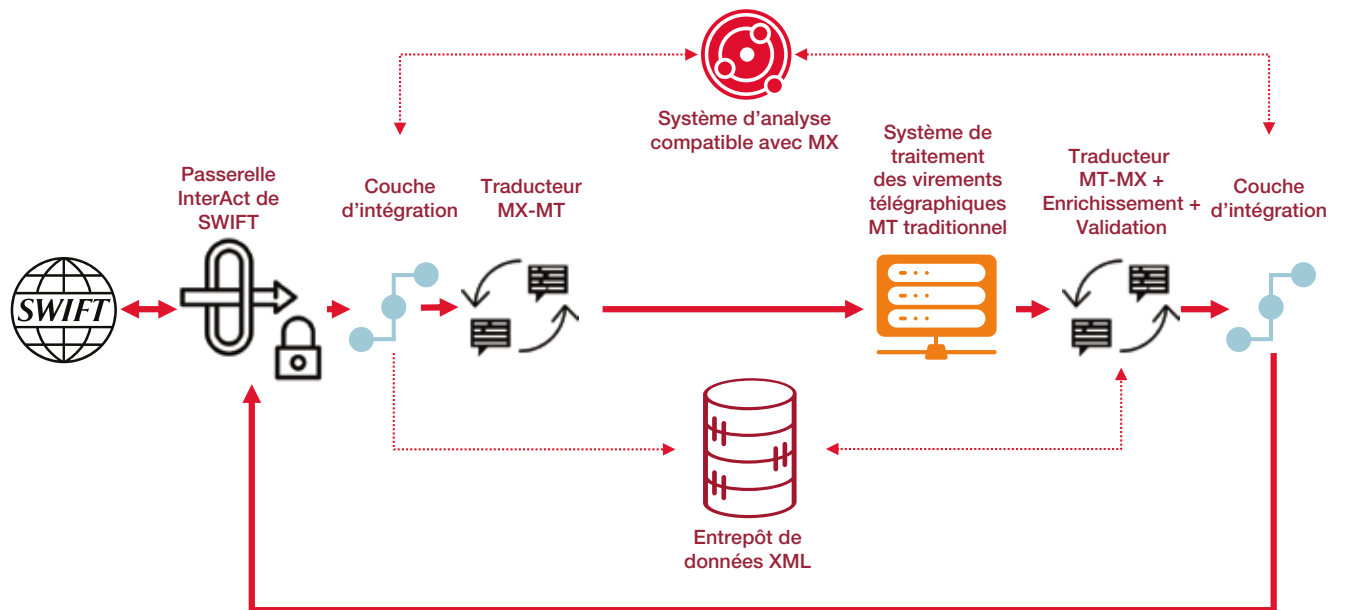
Système d’analyse compatible avec MX

Passerelle InterAct de SWIFT

Couche d’intégration

Traducteur MX-MT

Système de traitement des virements télégraphiques MT traditionnel

Traducteur MT-MX + Enrichissement + Validation

Couche d’intégration

SWIFT

Entrepôt de données XML